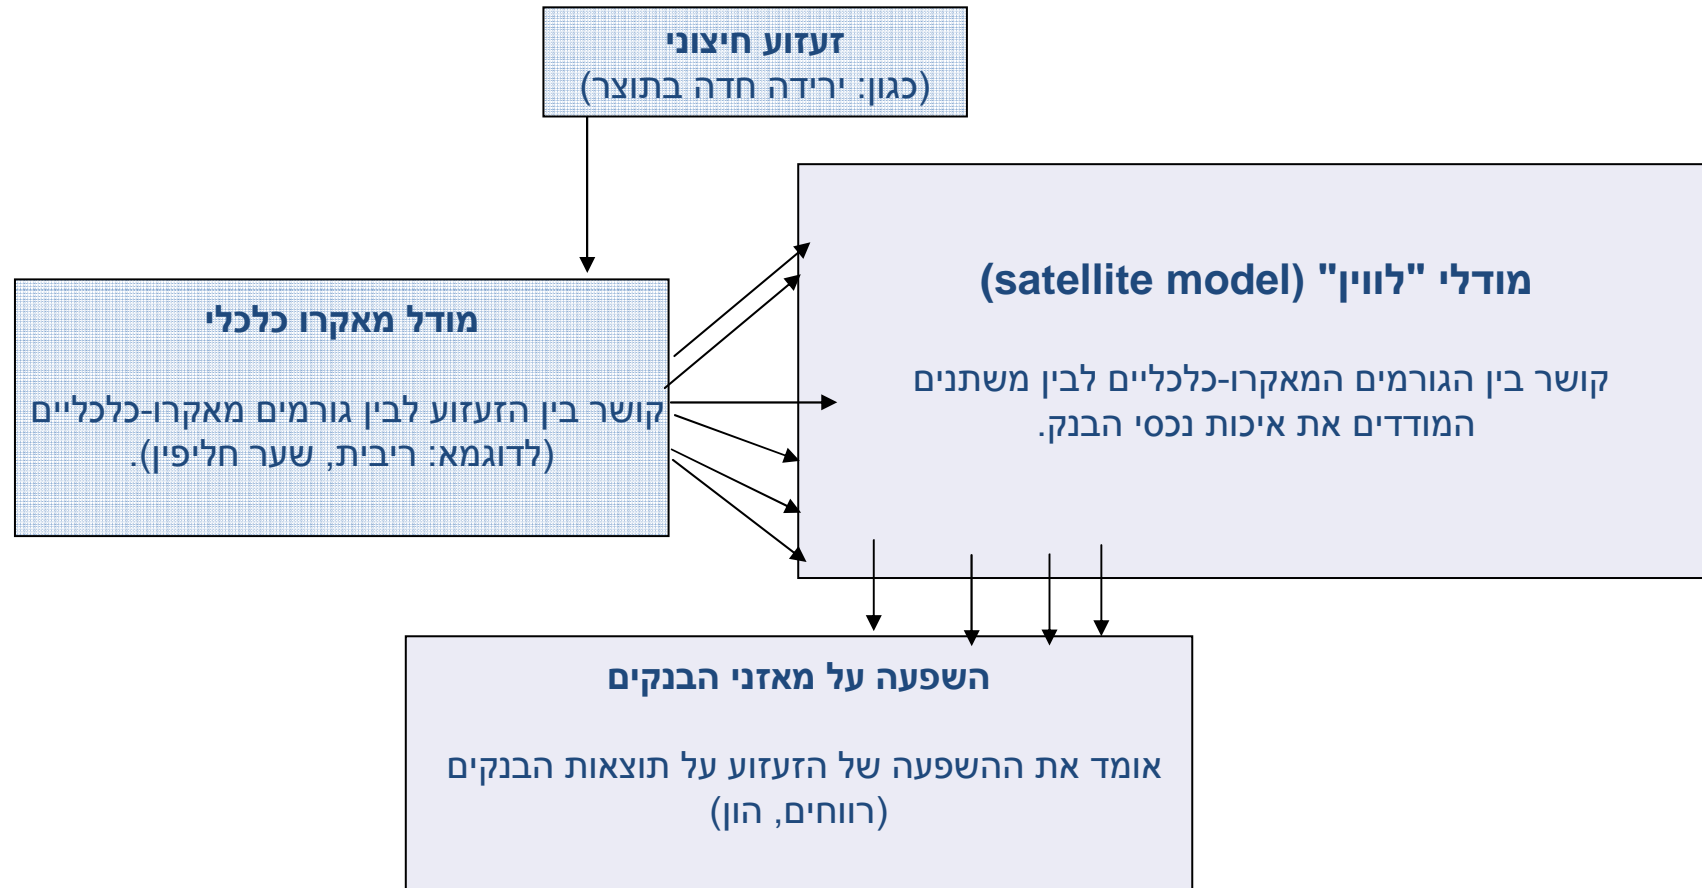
זעזוע חיצוני
(כגון: ירידה חדה בתוצר)

מודל מאקרו כלכלי

קושר בין הזעזוע לבין גורמים מאקרו-כלכליים (לדוגמא: ריבית, שער חליפין).

מודלי "לווין" (satellite model)

קושר בין הגורמים המאקרו-כלכליים לבין משתנים המודדים את איכות נכסי הבנק.

השפעה על מאזני הבנקים

אומד את ההשפעה של הזעזוע על תוצאות הבנקים (רווחים, הון)